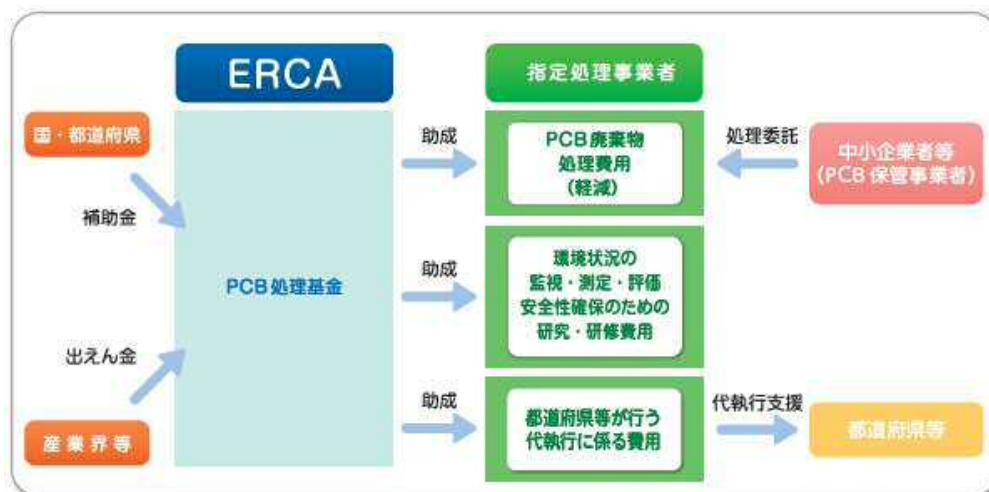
ERCA

指定処理事業者

国・都道府県

補助金

出えん金

産業界等

PCB処理基金

助成

PCB廃棄物処理費用（軽減）

処理委託

中小企業者等（PCB保管事業者）

助成

環境状況の監視・測定・評価安全性確保のための研究・研修費用

助成

都道府県等が行う代執行に係る費用

代執行支援

都道府県等